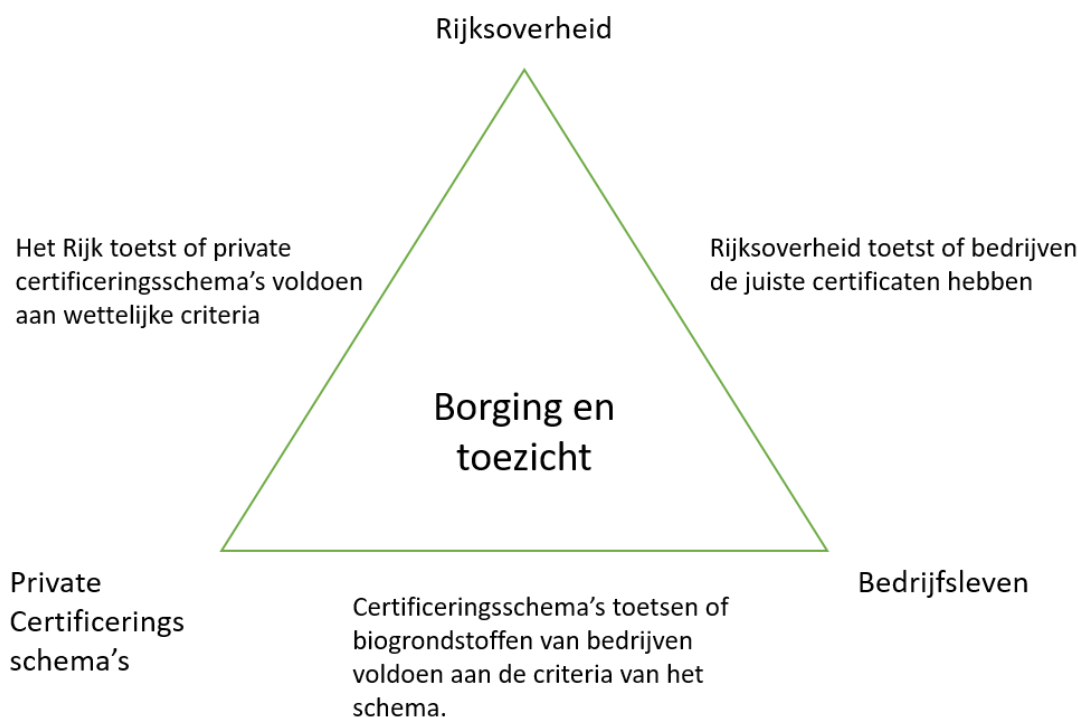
Rijksoverheid

Het Rijk toetst of private certificeringsschema’s voldoen aan wettelijke criteria

Rijksoverheid toetst of bedrijven de juiste certificaten hebben

Borging en toezicht

Private Certificerings schema’s

Certificeringsschema’s toetsen of biogrondstoffen van bedrijven voldoen aan de criteria van het schema.

Bedrijfsleven